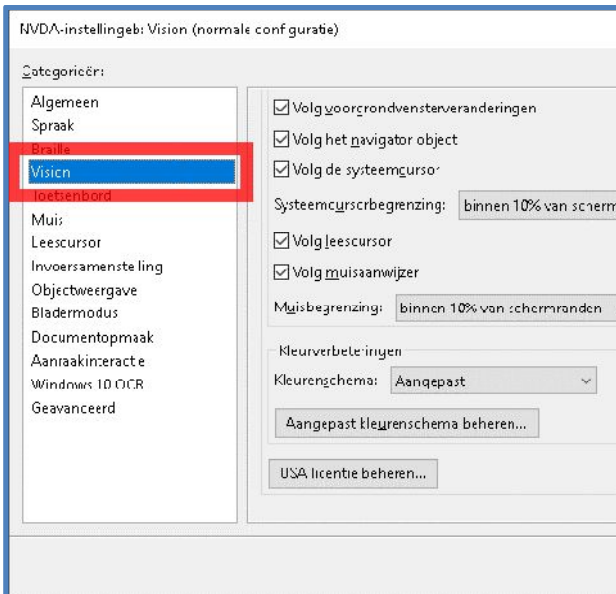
NVDA-instellingeb: Vision (normale configuratie)

Categorieën:

Algemeen
Spraak
Braille
Vision
Toetsenbord
Muis
Leescursor
Invoersamenstelling
Objectweergave
Bladermodus
Documentopmaak
Aanraakinteractie
Windows 10 OCR
Geavanceerd

Volg voorgrondvensterveranderingen
Volg het navigator object
Volg de systeemcursor
Systeemcursorbegrenzing: binnen 10% van scherm
Volg leescursor
Volg muisaanwijzer
Muisbegrenzing: binnen 10% van schermranden

Kleurverbeteringen
Kleurenschema: Aangepast
Aangepast kleurenschema beheren...

USA licentie beheren...